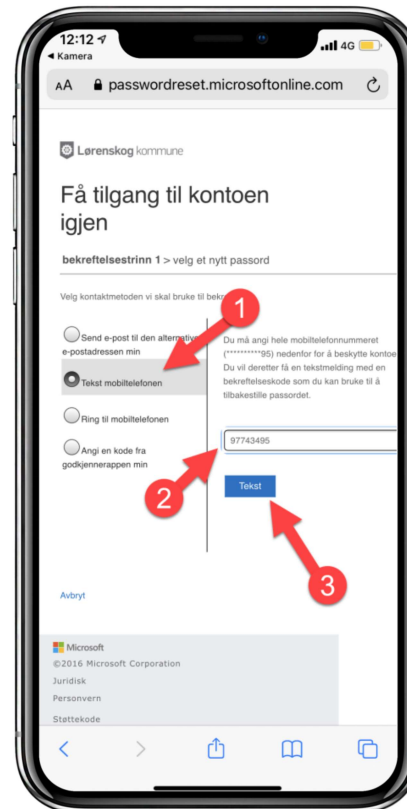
12:12
◂ Kamera
4G

AA passwordreset.microsoftonline.com

Lørenskog kommune

Få tilgang til kontoen igjen

bekreftelsestrinn 1 > velg et nytt passord

Velg kontaktmetoden vi skal bruke til bekr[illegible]

1

Send e-post til den alternative e-postadressen min

Tekst mobiltelefonen

Ring til mobiltelefonen

Angi en kode fra godkjennerappen min

Du må angi hele mobiltelefonnummeret (*********95) nedenfor for å beskytte kontoe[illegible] Du vil deretter få en tekstmelding med en bekreftelseskode som du kan bruke til å tilbakestille passordet.

97743495

2

Tekst

3

Avbryt

Microsoft
©2016 Microsoft Corporation
Juridisk
Personvern
Støttekode